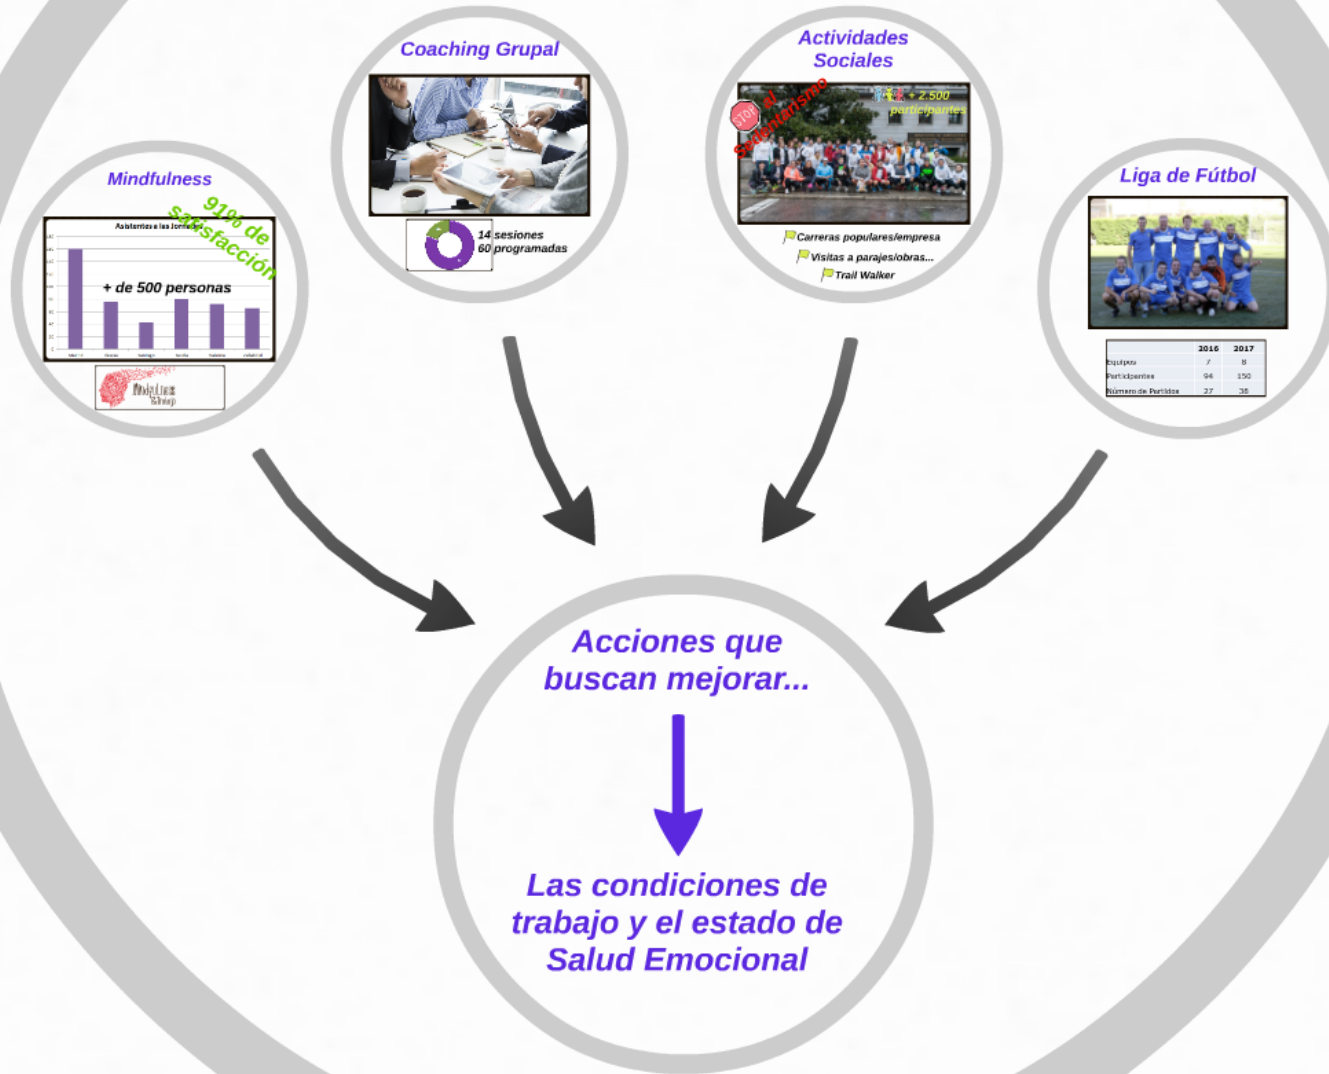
Coaching Grupal

Actividades Sociales

Mindfulness

Liga de Fútbol

Asistentes a las Jornadas

91% de satisfacción

+ de 500 personas

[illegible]

14 sesiones
60 programadas

STOP al Sedentarismo

+ 2.500 participantes

Carreras populares/empresa

Visitas a parajes/obras...

Trail Walker

| | 2016 | 2017 |
|---|---|---|
| Equipos | 7 | 8 |
| Participantes | 94 | 150 |
| Número de Partidos | 27 | 38 |

Acciones que buscan mejorar...

Las condiciones de trabajo y el estado de Salud Emocional